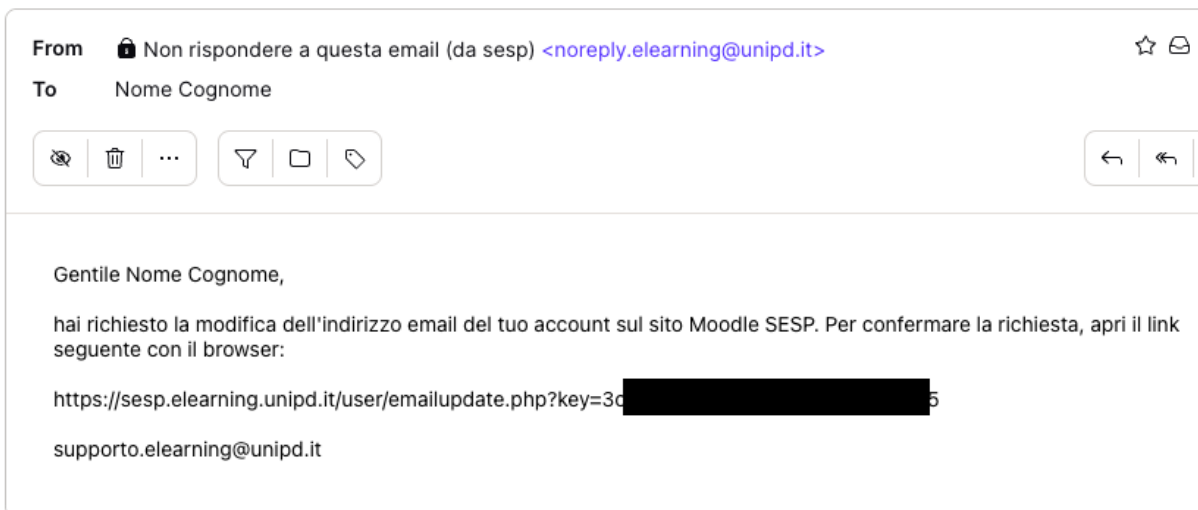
From Non rispondere a questa email (da sesp) <noreply.elearning@unipd.it>
To Nome Cognome

Gentile Nome Cognome,

hai richiesto la modifica dell'indirizzo email del tuo account sul sito Moodle SESP. Per confermare la richiesta, apri il link seguente con il browser:

https://sesp.elearning.unipd.it/user/emailupdate.php?key=3c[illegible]5

supporto.elearning@unipd.it